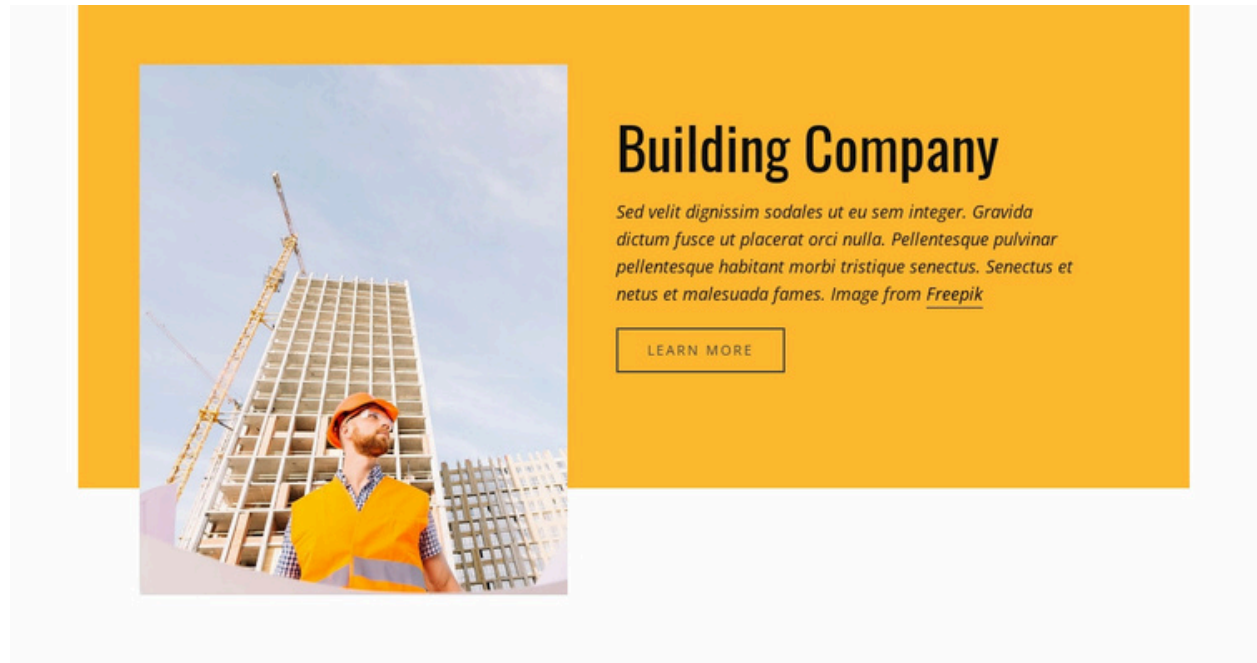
Building Company

Sed velit dignissim sodales ut eu sem integer. Gravida dictum fusce ut placerat orci nulla. Pellentesque pulvinar pellentesque habitant morbi tristique senectus. Senectus et netus et malesuada fames. Image from Freepik

LEARN MORE